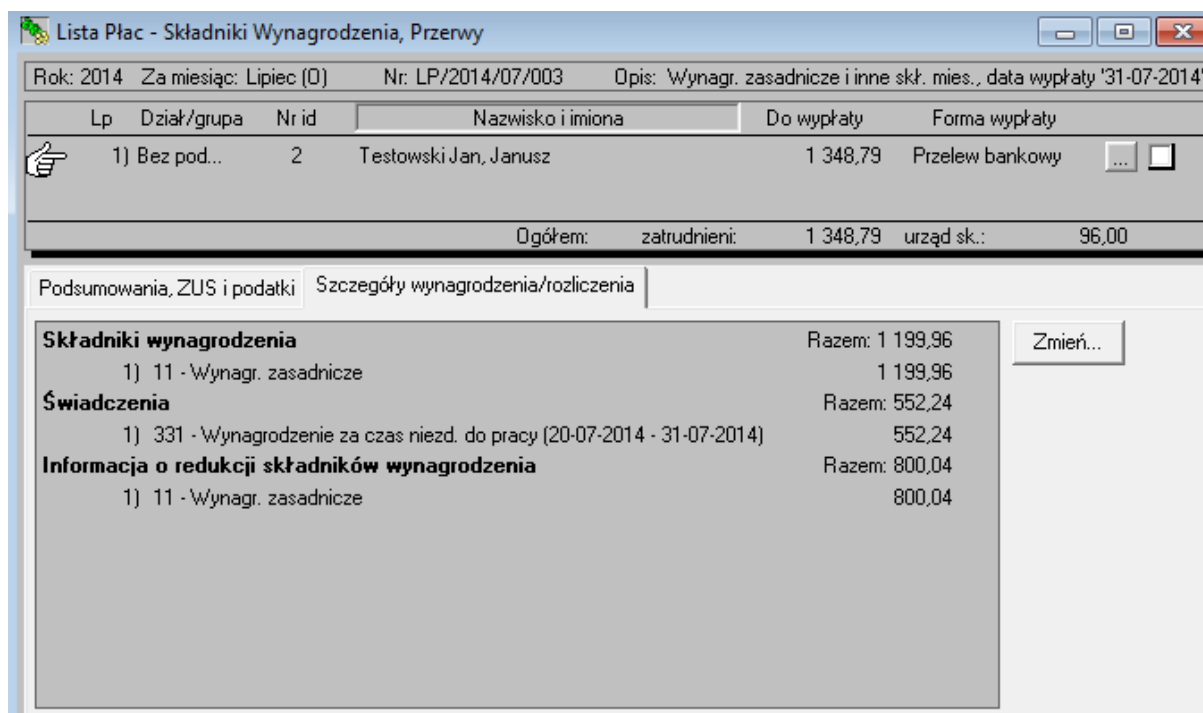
Lista Płac - Składniki Wynagrodzenia, Przerwy

Rok: 2014 Za miesiąc: Lipiec (0) Nr: LP/2014/07/003 Opis: Wynagr. zasadnicze i inne skł. mies., data wypłaty '31-07-2014'

| Lp | Dział/grupa | Nr id | Nazwisko i imiona | Do wypłaty | Forma wypłaty |
|---|---|---|---|---|---|
| 1) | Bez pod... | 2 | Testowski Jan, Janusz | 1 348,79 | Przelew bankowy |

...

Ogółem: zatrudnieni: 1 348,79 urząd sk.: 96,00

Podsumowania, ZUS i podatki | Szczegóły wynagrodzenia/rozliczenia

Składniki wynagrodzenia Razem: 1 199,96
1) 11 - Wynagr. zasadnicze 1 199,96
Świadczenia Razem: 552,24
1) 331 - Wynagrodzenie za czas niezd. do pracy (20-07-2014 - 31-07-2014) 552,24
Informacja o redukcji składników wynagrodzenia Razem: 800,04
1) 11 - Wynagr. zasadnicze 800,04

Zmień...